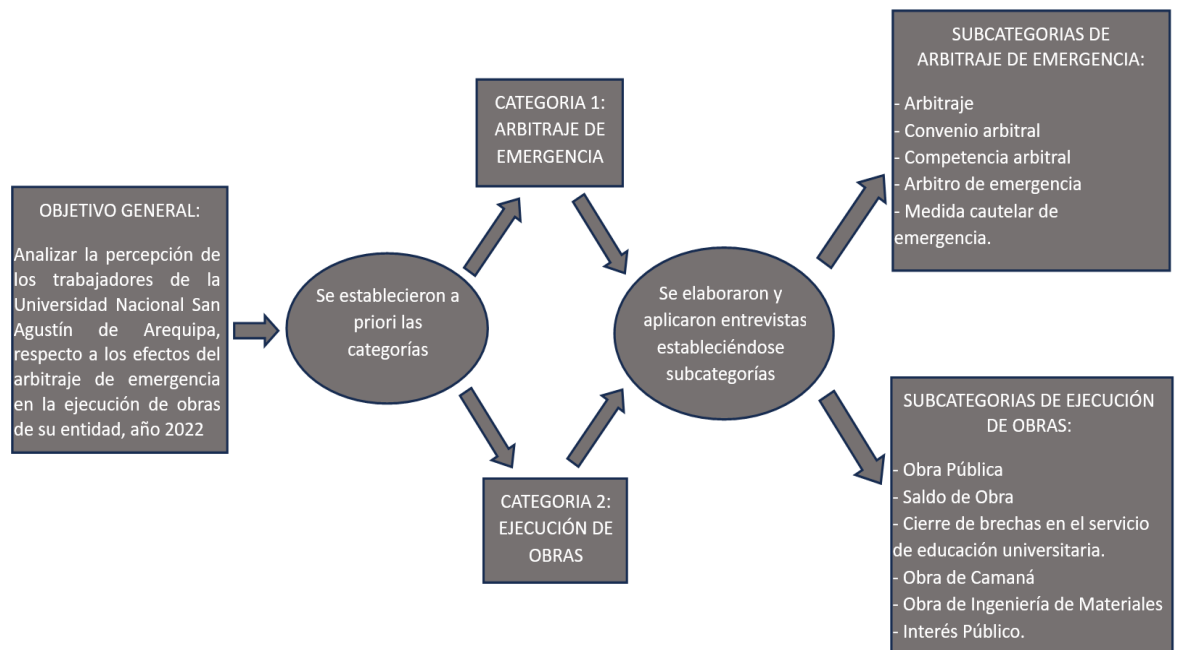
OBJETIVO GENERAL:

Analizar la percepción de los trabajadores de la Universidad Nacional San Agustín de Arequipa, respecto a los efectos del arbitraje de emergencia en la ejecución de obras de su entidad, año 2022

Se establecieron a priori las categorías

CATEGORIA 1: ARBITRAJE DE EMERGENCIA

CATEGORIA 2: EJECUCIÓN DE OBRAS

Se elaboraron y aplicaron entrevistas estableciéndose subcategorías

SUBCATEGORIAS DE ARBITRAJE DE EMERGENCIA:

- Arbitraje
- Convenio arbitral
- Competencia arbitral
- Arbitro de emergencia
- Medida cautelar de emergencia.

SUBCATEGORIAS DE EJECUCIÓN DE OBRAS:

- Obra Pública
- Saldo de Obra
- Cierre de brechas en el servicio de educación universitaria.
- Obra de Camaná
- Obra de Ingeniería de Materiales
- Interés Público.